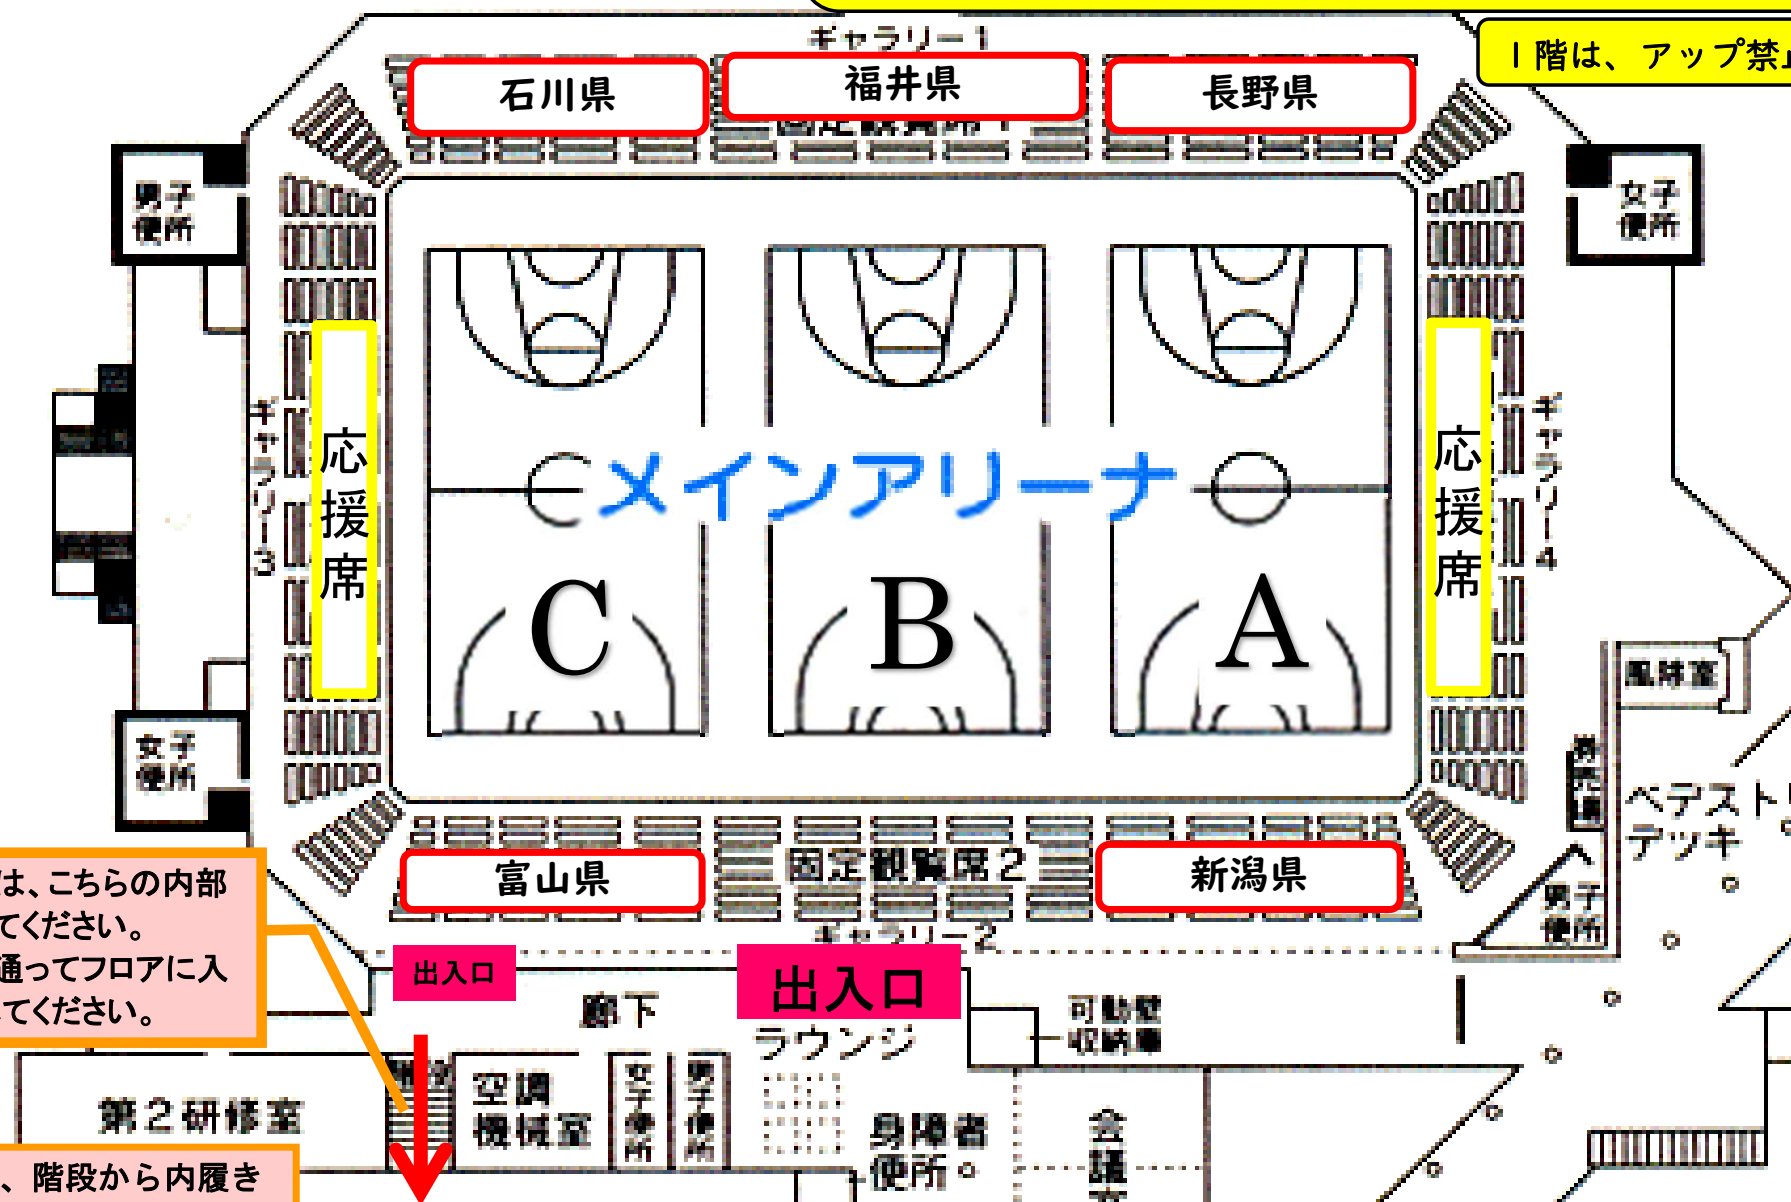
ギャラリー1

１階は、アップ禁

石川県

福井県

長野県

固定観覧席1

男子便所

女子便所

ギャラリー3

応援席

メインアリーナ

C

B

A

応援席

ギャラリー4

風除室

女子便所

器具庫

ベデストリアンデッキ

は、こちらの内部てください。通ってフロアに入てください。

富山県

固定観覧席2

新潟県

男子便所

ギャラリー2

出入口

出入口

廊下

ラウンジ

可動壁収納庫

第2研修室

、階段から内履き

空調機械室

女子便所

男子便所

身障者便所

会議室